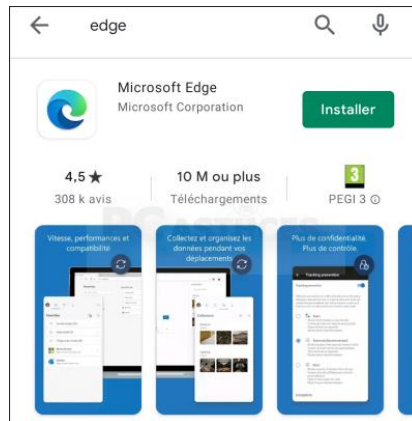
edge

Microsoft Edge
Microsoft Corporation

Installer

4,5 ★
308 k avis

10 M ou plus
Téléchargements

3
PEGI 3 ⓘ

Vitesse, performances et compatibilité

Collectez et organisez les données pendant vos déplacements

Plus de confidentialité. Plus de contrôle.